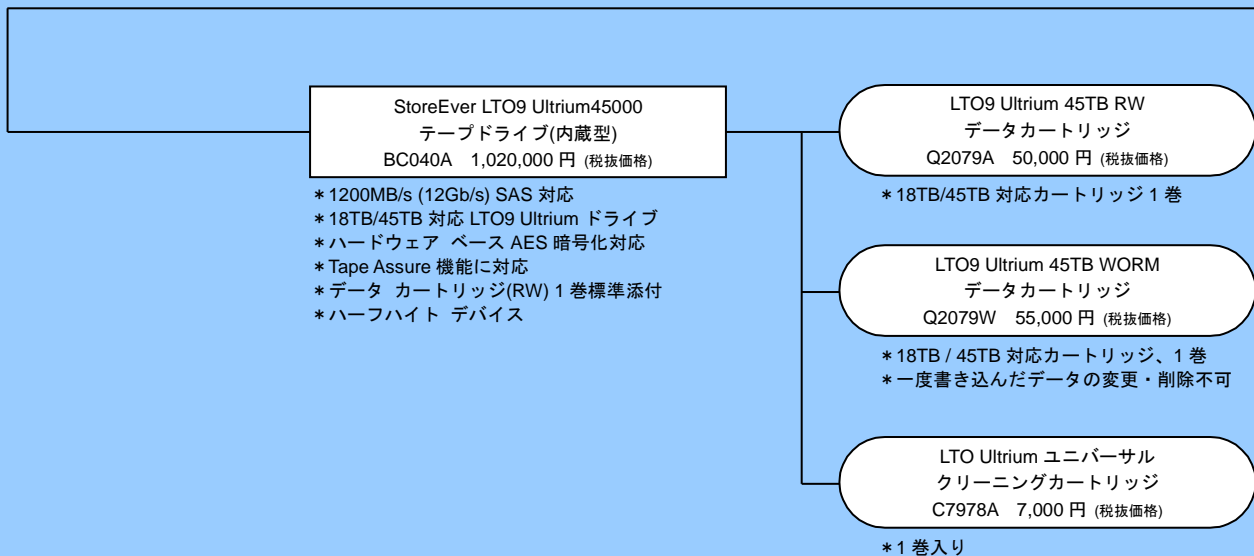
StoreEver LTO9 Ultrium45000
テープドライブ(内蔵型)
BC040A 1,020,000 円 (税抜価格)

＊1200MB/s (12Gb/s) SAS 対応
＊18TB/45TB 対応 LTO9 Ultrium ドライブ
＊ハードウェア ベース AES 暗号化対応
＊Tape Assure 機能に対応
＊データ カートリッジ(RW) 1 巻標準添付
＊ハーフハイト デバイス

LTO9 Ultrium 45TB RW
データカートリッジ
Q2079A 50,000 円 (税抜価格)

＊18TB/45TB 対応カートリッジ 1 巻

LTO9 Ultrium 45TB WORM
データカートリッジ
Q2079W 55,000 円 (税抜価格)

＊18TB / 45TB 対応カートリッジ、1 巻
＊一度書き込んだデータの変更・削除不可

LTO Ultrium ユニバーサル
クリーニングカートリッジ
C7978A 7,000 円 (税抜価格)

＊1 巻入り